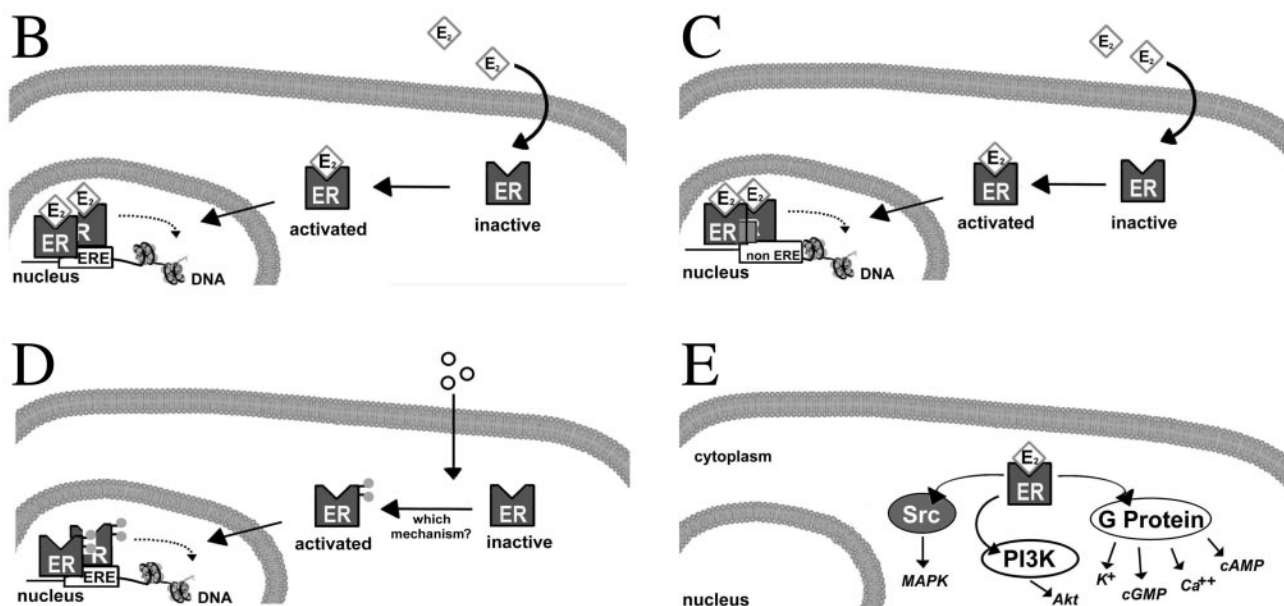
B

$E_2$

$E_2$

$E_2$

ER

activated

ER

inactive

$E_2$

$E_2$

ER

R

ERE

nucleus

DNA

C

$E_2$

$E_2$

$E_2$

ER

activated

ER

inactive

$E_2$

$E_2$

ER

non ERE

nucleus

DNA

D

ER

activated

which mechanism?

ER

inactive

ER

R

ERE

nucleus

DNA

E

cytoplasm

$E_2$

ER

Src

MAPK

PI3K

Akt

G Protein

$K^+$

cGMP

$Ca^{++}$

cAMP

nucleus